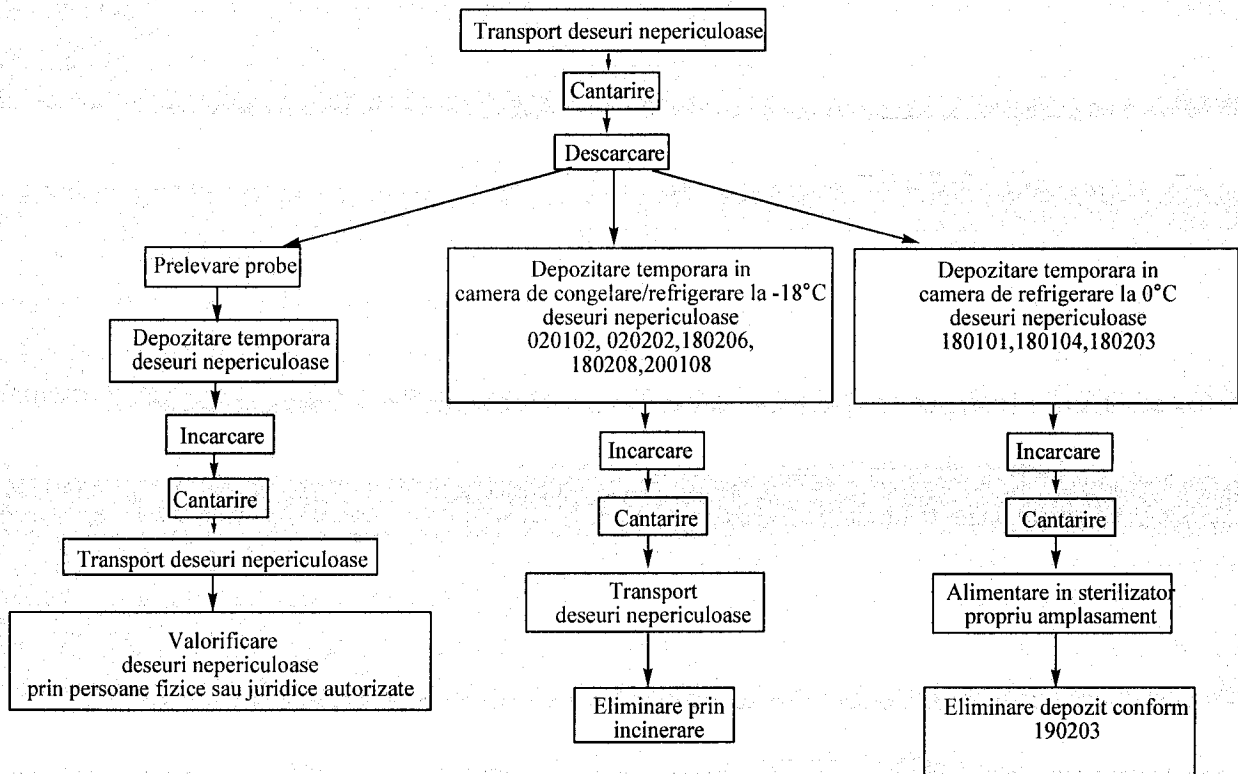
Transport deseuri nepericuloase

Cantarire

Descarcare

Prelevare probe

Depozitare temporara deseuri nepericuloase

Incarcare

Cantarire

Transport deseuri nepericuloase

Valorificare deseuri nepericuloase prin persoane fizice sau juridice autorizate

Depozitare temporara in camera de congelare/refrigerare la -18°C deseuri nepericuloase 020102, 020202,180206, 180208,200108

Incarcare

Cantarire

Transport deseuri nepericuloase

Eliminare prin incinerare

Depozitare temporara in camera de refrigerare la 0°C deseuri nepericuloase 180101,180104,180203

Incarcare

Cantarire

Alimentare in sterilizator propriu amplasament

Eliminare depozit conform 190203